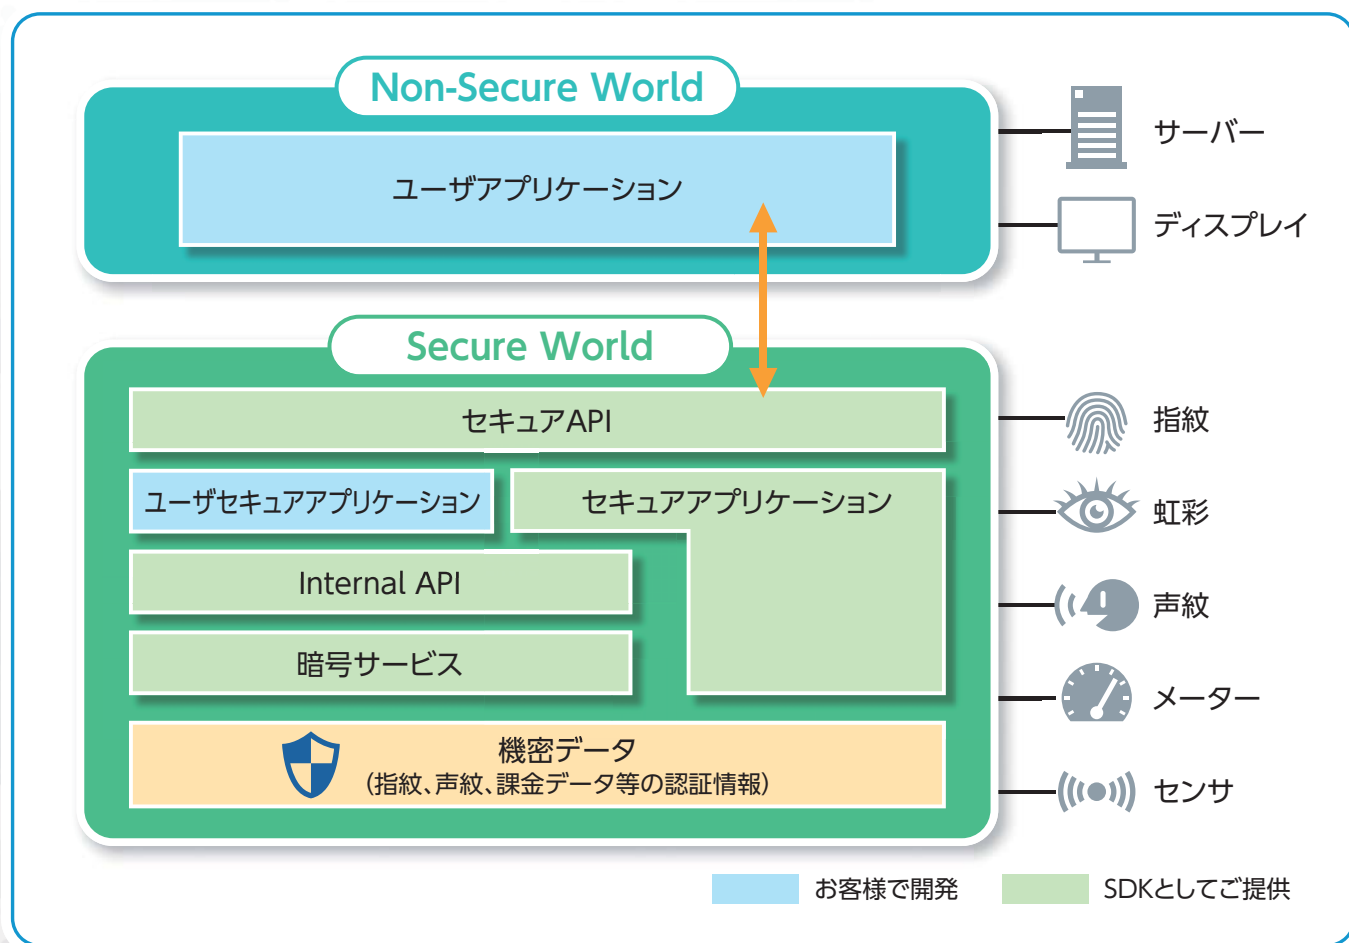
Non-Secure World

ユーザアプリケーション

Secure World

セキュアAPI

ユーザセキュアアプリケーション

セキュアアプリケーション

Internal API

暗号サービス

機密データ
(指紋、声紋、課金データ等の認証情報)

サーバー

ディスプレイ

指紋

虹彩

声紋

メーター

センサ

お客様で開発

SDKとしてご提供